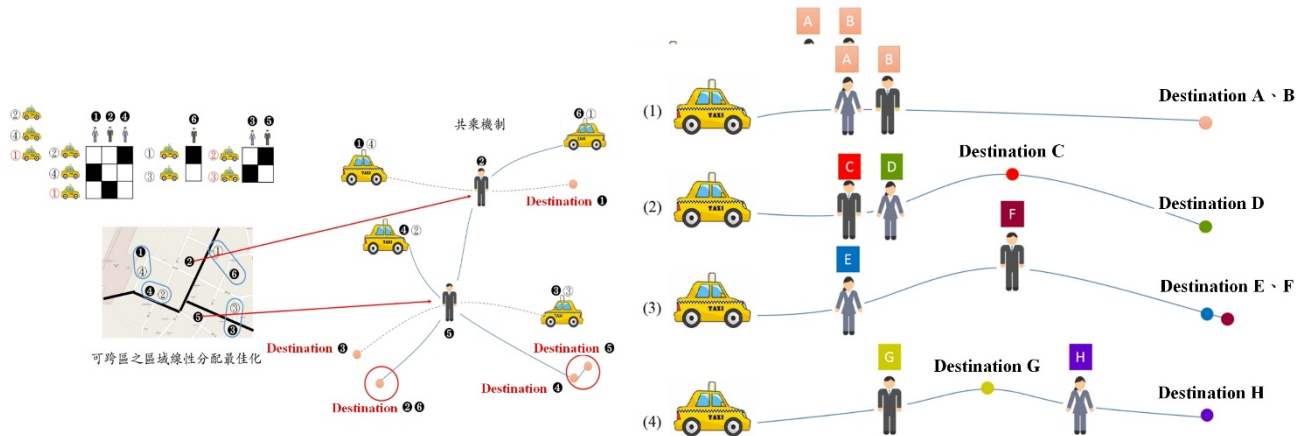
② ④ ① ② ④ ① ❶ ❷ ❹ ① ③ ❻ ② ③ ❸ ❺

共乘機制

❶④

❻①

❷

Destination ❶

❹②

❶ ④ ❷ ① ❻ ❹② ❺ ③ ❸

❸③

❺

Destination ❸

Destination ❺

Destination ❹

Destination ❷❻

可跨區之區域線性分配最佳化

A B

(1) A B Destination A、B

(2) C D Destination C Destination D

(3) E F Destination E、F

(4) G H Destination G Destination H